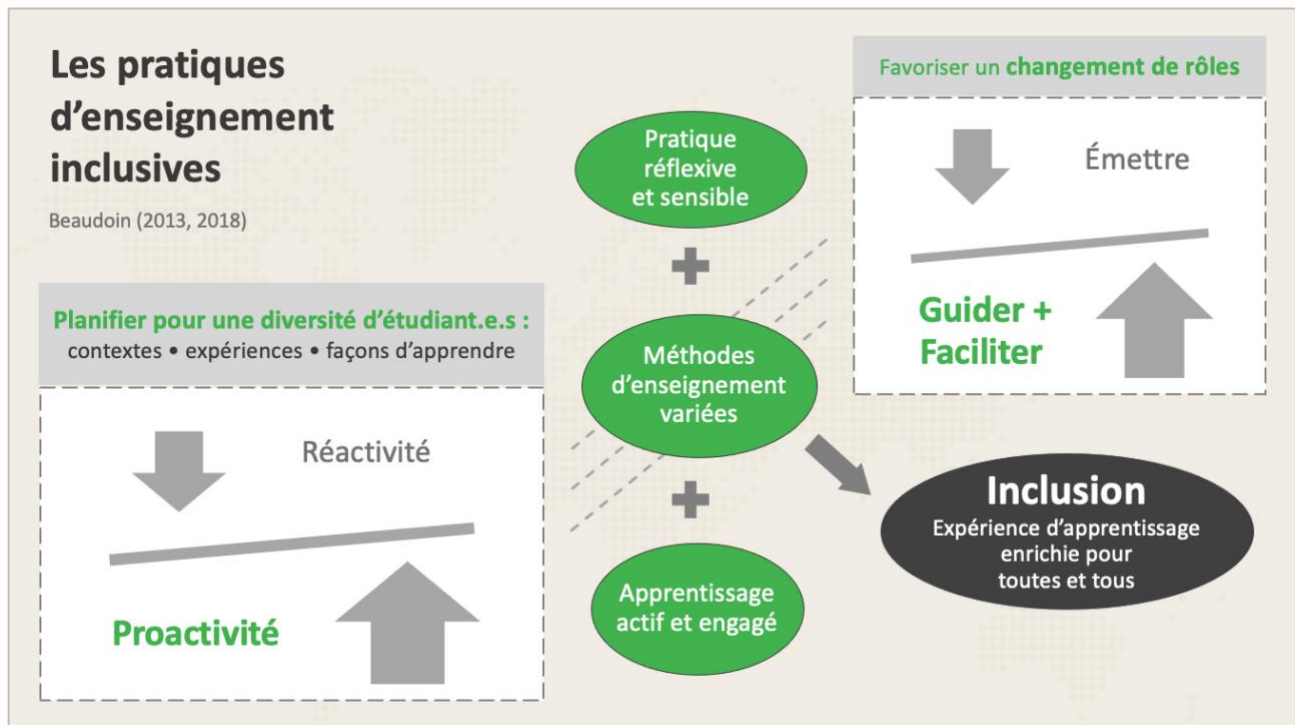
Les pratiques d’enseignement inclusives

Beaudoin (2013, 2018)

Planifier pour une diversité d’étudiant.e.s :
contextes • expériences • façons d’apprendre

Réactivité

Proactivité

Pratique réflexive et sensible

+

Méthodes d’enseignement variées

+

Apprentissage actif et engagé

Favoriser un changement de rôles

Émettre

Guider + Faciliter

Inclusion
Expérience d’apprentissage enrichie pour toutes et tous